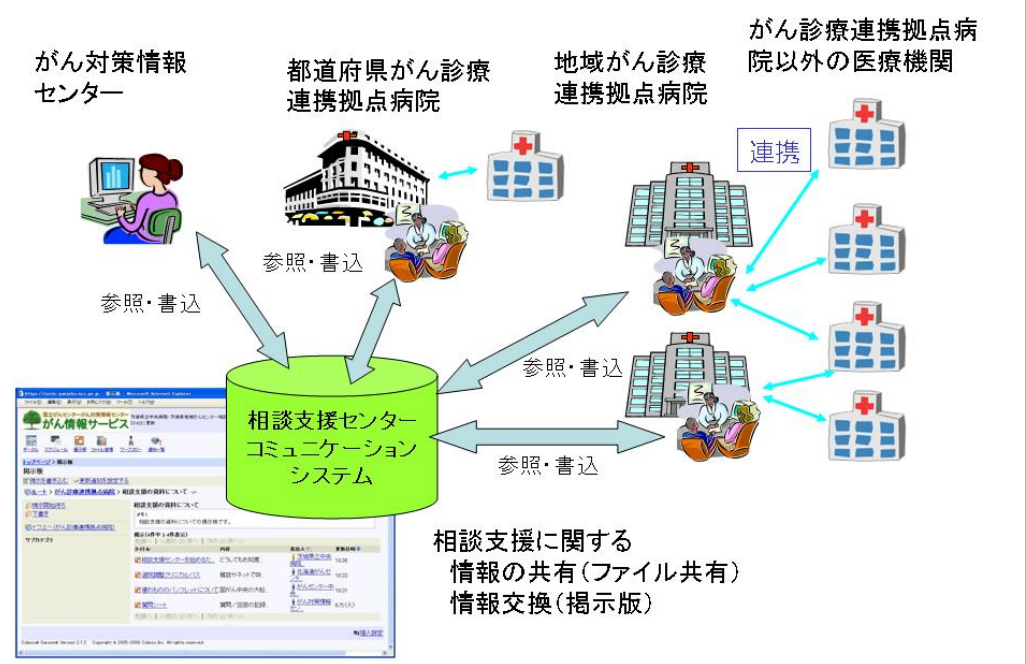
がん対策情報センター

都道府県がん診療連携拠点病院

地域がん診療連携拠点病院

がん診療連携拠点病院以外の医療機関

連携

参照・書込

参照・書込

参照・書込

参照・書込

がん情報サービス

相談支援センターコミュニケーションシステム

相談支援に関する
情報の共有（ファイル共有）
情報交換（掲示版）